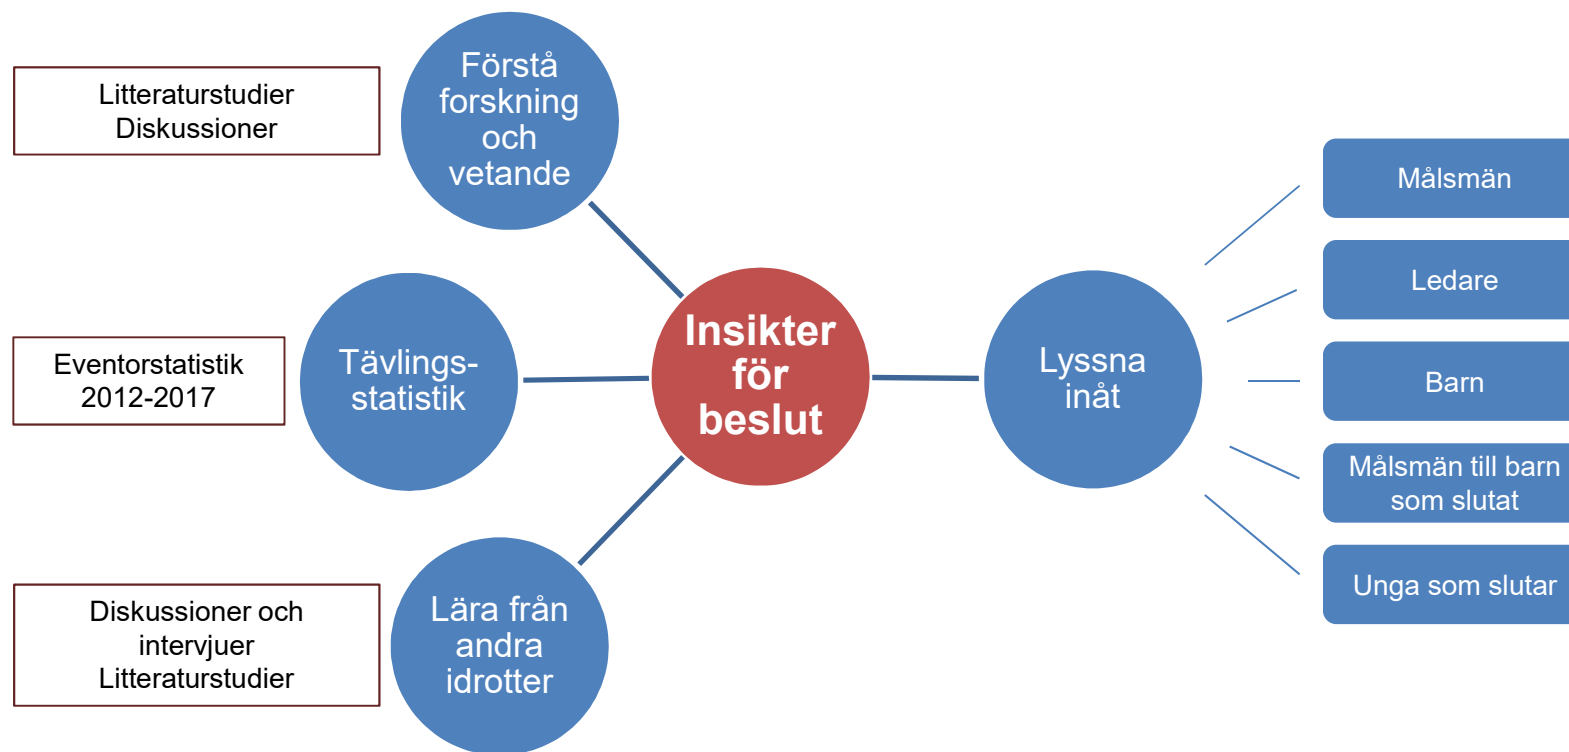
Litteraturstudier
Diskussioner

Förstå forskning och vetande

Eventorstatistik
2012-2017

Tävlingsstatistik

Insikter för beslut

Lyssna inåt

Målsmän

Ledare

Barn

Målsmän till barn som slutat

Unga som slutar

Diskussioner och intervjuer
Litteraturstudier

Lära från andra idrotter